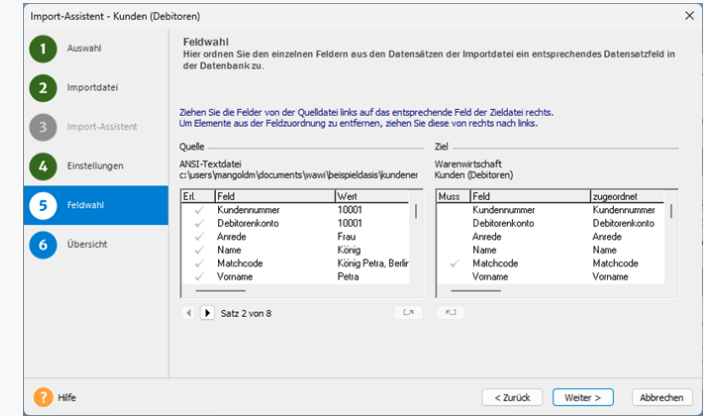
Import-Assistent - Kunden (Debitoren)

1 Auswahl

2 Importdatei

3 Import-Assistent

4 Einstellungen

5 Feldwahl

6 Übersicht

Feldwahl
Hier ordnen Sie den einzelnen Feldern aus den Datensätzen der Importdatei ein entsprechendes Datensatzfeld in der Datenbank zu.

Ziehen Sie die Felder von der Quelldatei links auf das entsprechende Feld der Zieldatei rechts.
Um Elemente aus der Feldzuordnung zu entfernen, ziehen Sie diese von rechts nach links.

Quelle
ANSI-Textdatei
c:\users\mangoldm\documents\wawi\beispieldasis\kundener

| Erl. | Feld | Wert |
|---|---|---|
| ✓ | Kundennummer | 10001 |
| ✓ | Debitorenkonto | 10001 |
| ✓ | Anrede | Frau |
| ✓ | Name | König |
| ✓ | Matchcode | König Petra, Berlin |
| ✓ | Vorname | Petra |

Satz 2 von 8

Ziel
Warenwirtschaft
Kunden (Debitoren)

| Muss | Feld | zugeordnet |
|---|---|---|
| | Kundennummer | Kundennummer |
| | Debitorenkonto | Debitorenkonto |
| | Anrede | Anrede |
| | Name | Name |
| ✓ | Matchcode | Matchcode |
| | Vorname | Vorname |

Hilfe

< Zurück

Weiter >

Abbrechen